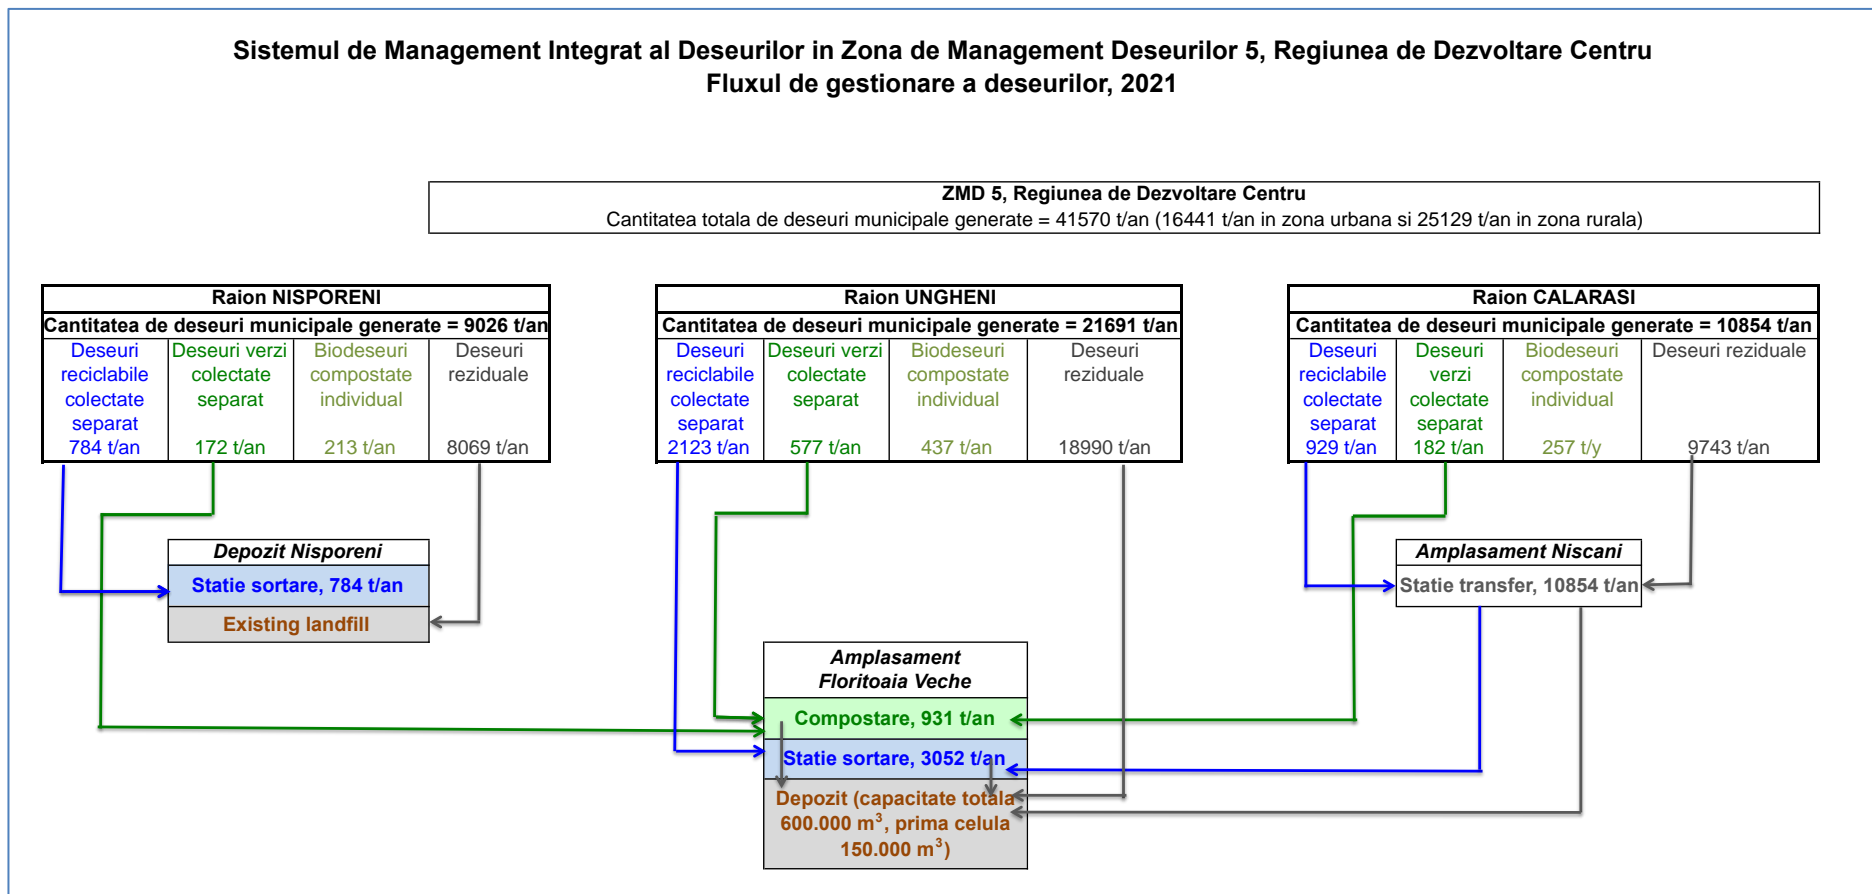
Sistemul de Management Integrat al Deseurilor in Zona de Management Deseurilor 5, Regiunea de Dezvoltare Centru
Fluxul de gestionare a deseurilor, 2021

ZMD 5, Regiunea de Dezvoltare Centru
Cantitatea totala de deseuri municipale generate = 41570 t/an (16441 t/an in zona urbana si 25129 t/an in zona rurala)

| Raion NISPORENI | | | |
|---|---|---|---|
| Cantitatea de deseuri municipale generate = 9026 t/an | | | |
| Deseuri reciclabile colectate separat 784 t/an | Deseuri verzi colectate separat 172 t/an | Biodeseuri compostate individual 213 t/an | Deseuri reziduale 8069 t/an |

| Raion UNGHENI | | | |
|---|---|---|---|
| Cantitatea de deseuri municipale generate = 21691 t/an | | | |
| Deseuri reciclabile colectate separat 2123 t/an | Deseuri verzi colectate separat 577 t/an | Biodeseuri compostate individual 437 t/an | Deseuri reziduale 18990 t/an |

| Raion CALARASI | | | |
|---|---|---|---|
| Cantitatea de deseuri municipale generate = 10854 t/an | | | |
| Deseuri reciclabile colectate separat 929 t/an | Deseuri verzi colectate separat 182 t/an | Biodeseuri compostate individual 257 t/y | Deseuri reziduale 9743 t/an |

Depozit Nisporeni
Statie sortare, 784 t/an
Existing landfill

Amplasament Niscani
Statie transfer, 10854 t/an

Amplasament Floritoaia Veche
Compostare, 931 t/an
Statie sortare, 3052 t/an
Depozit (capacitate totala 600.000 $m^3$, prima celula 150.000 $m^3$)